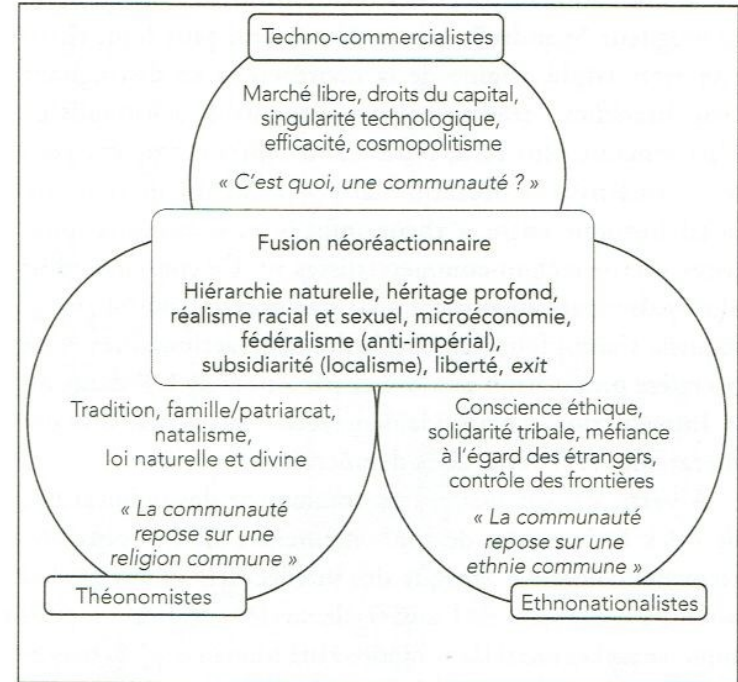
Techno-commercialistes

Marché libre, droits du capital, singularité technologique, efficacité, cosmopolitisme

« C'est quoi, une communauté ? »

Fusion néoréactionnaire

Hiérarchie naturelle, héritage profond, réalisme racial et sexuel, microéconomie, fédéralisme (anti-impérial), subsidiarité (localisme), liberté, exit

Tradition, famille/patriarcat, natalisme, loi naturelle et divine

« La communauté repose sur une religion commune »

Théonomistes

Conscience éthique, solidarité tribale, méfiance à l'égard des étrangers, contrôle des frontières

« La communauté repose sur une ethnie commune »

Ethnonationalistes